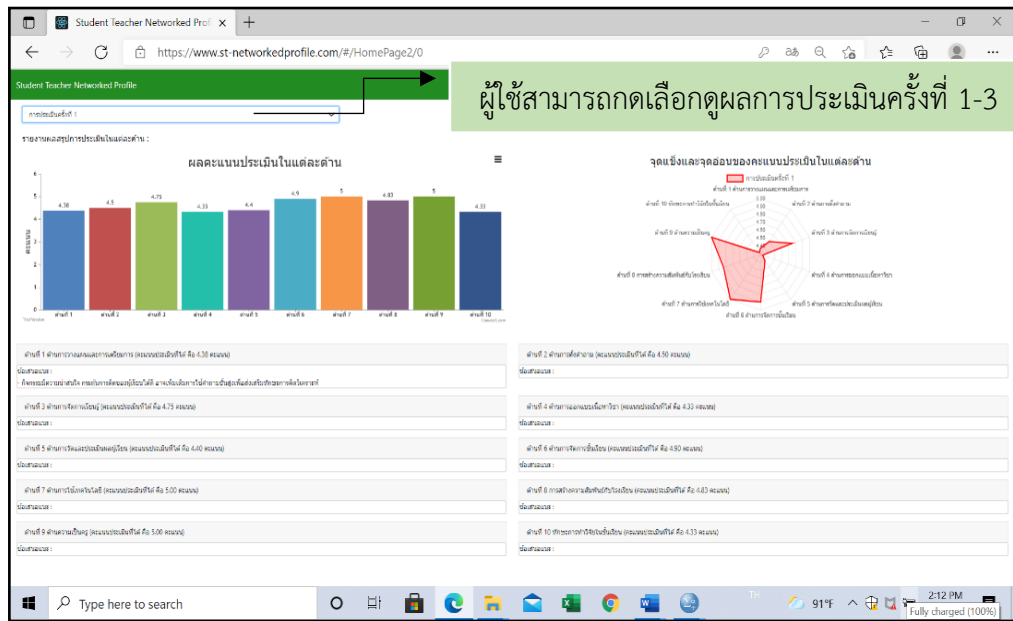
Student Teacher Networked Profi ×

https://www.st-networkedprofile.com/#/HomePage2/0

Student Teacher Networked Profile

ผู้ใช้สามารถกดเลือกดูผลการประเมินครั้งที่ 1-3

การประเมินครั้งที่ 1

รายงานผลสรุปการประเมินในแต่ละด้าน :

ผลคะแนนประเมินในแต่ละด้าน

| ด้านที่ 1 | ด้านที่ 2 | ด้านที่ 3 | ด้านที่ 4 | ด้านที่ 5 | ด้านที่ 6 | ด้านที่ 7 | ด้านที่ 8 | ด้านที่ 9 | ด้านที่ 10 |
|---|---|---|---|---|---|---|---|---|---|
| 4.38 | 4.5 | 4.75 | 4.33 | 4.4 | 4.9 | 5 | 4.83 | 5 | 4.33 |

จุดแข็งและจุดอ่อนของคะแนนประเมินในแต่ละด้าน

การประเมินครั้งที่ 1

ด้านที่ 1 ด้านการวางแผนและการเตรียมการ (คะแนนประเมินที่ได้ คือ 4.38 คะแนน)
ข้อเสนอแนะ :
- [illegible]

ด้านที่ 2 ด้านการตั้งคำถาม (คะแนนประเมินที่ได้ คือ 4.50 คะแนน)
ข้อเสนอแนะ :

ด้านที่ 3 ด้านการจัดการเรียนรู้ (คะแนนประเมินที่ได้ คือ 4.75 คะแนน)
ข้อเสนอแนะ :

ด้านที่ 4 ด้านการถอดบทเรียน (คะแนนประเมินที่ได้ คือ 4.33 คะแนน)
ข้อเสนอแนะ :

ด้านที่ 5 ด้านการวัดและประเมินผลผู้เรียน (คะแนนประเมินที่ได้ คือ 4.40 คะแนน)
ข้อเสนอแนะ :

ด้านที่ 6 ด้านการจัดการชั้นเรียน (คะแนนประเมินที่ได้ คือ 4.90 คะแนน)
ข้อเสนอแนะ :

ด้านที่ 7 ด้านการใช้เทคโนโลยี (คะแนนประเมินที่ได้ คือ 5.00 คะแนน)
ข้อเสนอแนะ :

ด้านที่ 8 การสร้างความสัมพันธ์กับโรงเรียน (คะแนนประเมินที่ได้ คือ 4.83 คะแนน)
ข้อเสนอแนะ :

ด้านที่ 9 ด้านความเป็นครู (คะแนนประเมินที่ได้ คือ 5.00 คะแนน)
ข้อเสนอแนะ :

ด้านที่ 10 ทักษะการทำวิจัยในชั้นเรียน (คะแนนประเมินที่ได้ คือ 4.33 คะแนน)
ข้อเสนอแนะ :

Type here to search
91°F
2:12 PM
Fully charged (100%)